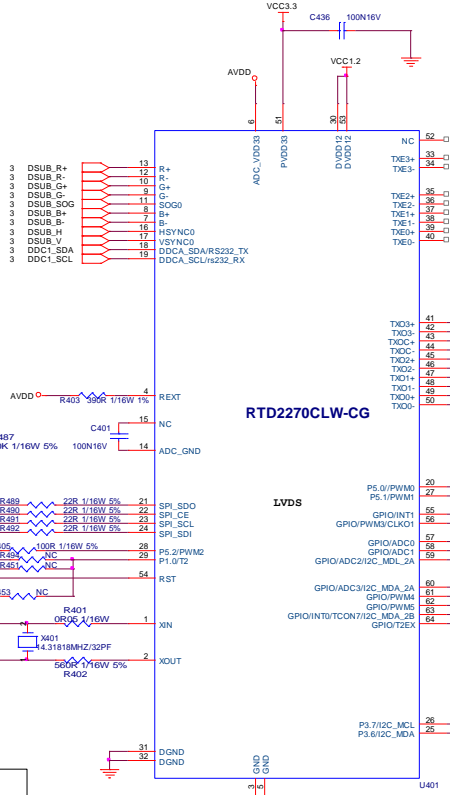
VCC3.3
C436
100N16V
AVDD
VCC1.2
6
51
30
53
ADC_VDD33
PVDD33
DVDD12
DVDD12
NC
52
TXE3+ 33
TXE3- 34
TXE2+ 35
TXE2- 36
TXE1+ 37
TXE1- 38
TXE0+ 39
TXE0- 40
3 DSUB_R+ 13 R+
3 DSUB_R- 12 R-
3 DSUB_G+ 10 G+
3 DSUB_G- 9 G-
3 DSUB_SOG 11 SOG0
3 DSUB_B+ 8 B+
3 DSUB_B- 7 B-
3 DSUB_H 16 HSYNC0
3 DSUB_V 17 VSYNC0
3 DDC1_SDA 18 DDCA_SDA/RS232_TX
3 DDC1_SCL 19 DDCA_SCL/rs232_RX
TXO3+ 41
TXO3- 42
TXOC+ 43
TXOC- 44
TXO2+ 45
TXO2- 46
TXO1+ 47
TXO1- 48
TXO0+ 49
TXO0- 50
AVDD R403 390R 1/16W 1% 4 REXT
RTD2270CLW-CG
C401 15 NC
487
K 1/16W 5% 100N16V 14 ADC_GND
P5.0/PWM0 20
P5.1/PWM1 27
LVDS
R489 22R 1/16W 5% 21 SPI_SDO
R490 22R 1/16W 5% 22 SPI_CE
R491 22R 1/16W 5% 23 SPI_SCL
R492 22R 1/16W 5% 24 SPI_SDI
GPIO/INT1 55
GPIO/PWM3/CLKO1 56
57
GPIO/ADC0 58
GPIO/ADC1 59
GPIO/ADC2/I2C_MDL_2A
05 100R 1/16W 5% 28 P5.2/PWM2
R49 NC 29 P1.0/T2
R451 NC
54 RST
GPIO/ADC3/I2C_MDA_2A 60
GPIO/PWM4 61
GPIO/PWM5 62
GPIO/INT0/TCON7/I2C_MDA_2B 63
GPIO/T2EX 64
53 NC
R401
0R05 1/16W 1 XIN
X401
14.31818MHZ/32PF
2 XOUT
560R 1/16W 5%
R402
P3.7/I2C_MCL 26
P3.6/I2C_MDA 25
31 DGND
32 DGND
GND GND
3 5
U401